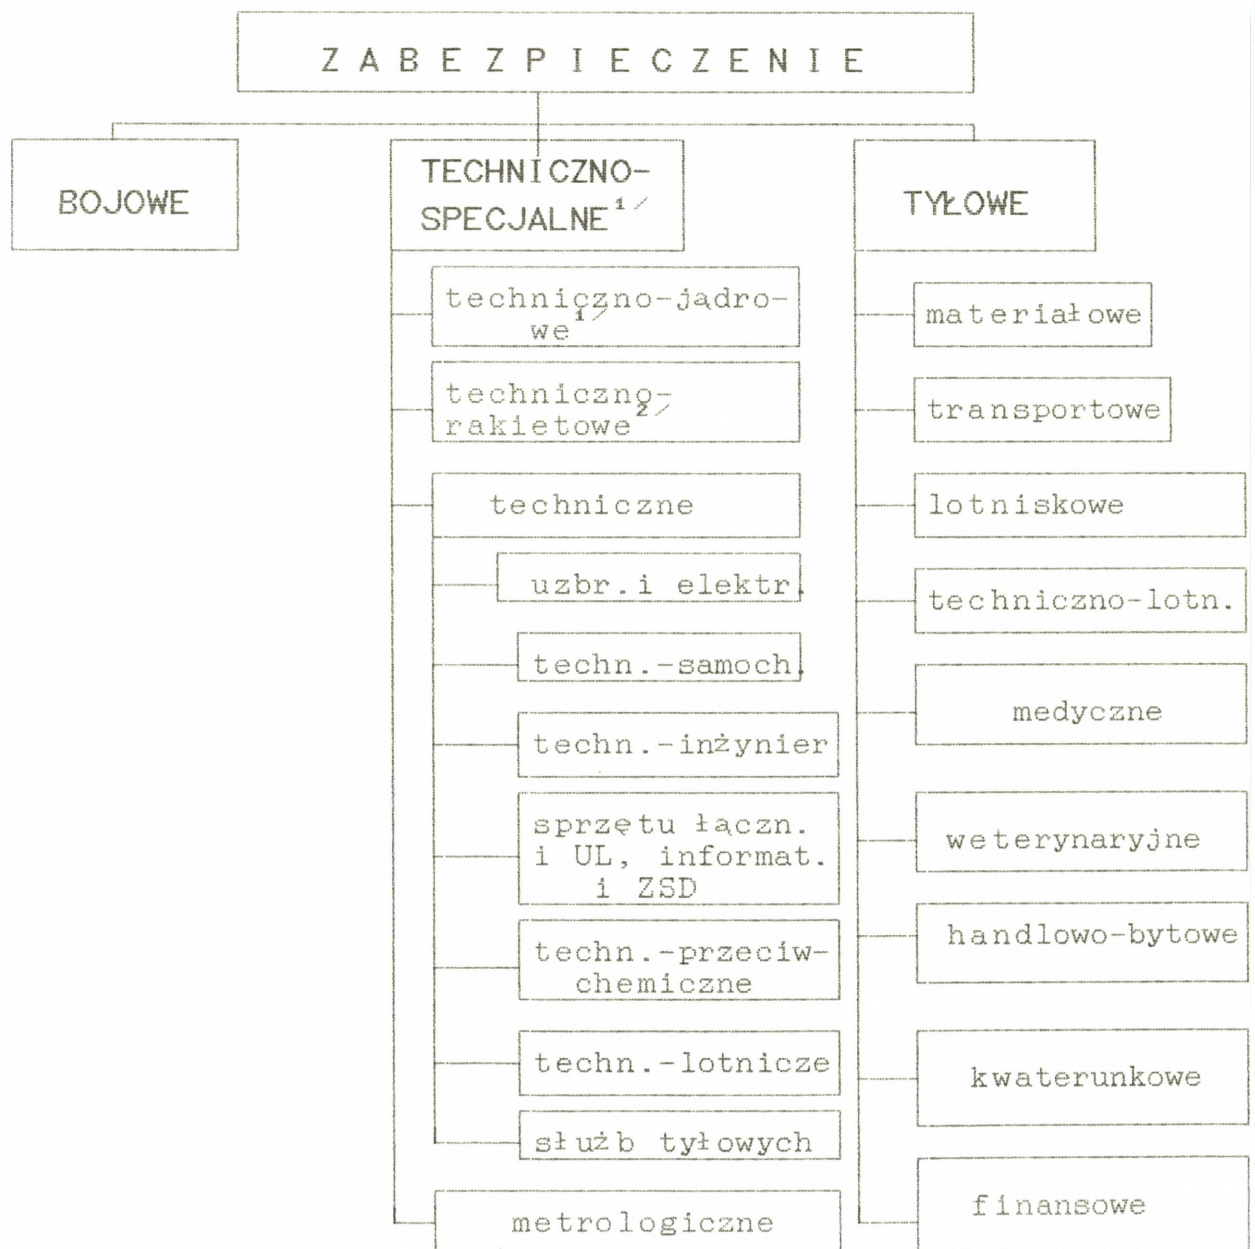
ZABEZPIECZENIE

BOJOWE

TECHNICZNO-SPECJALNE$^{1/}$

techniczno-jądrowe$^{1/}$

techniczno-rakietowe$^{2/}$

techniczne

uzbr.i elektr.

techn.-samoch.

techn.-inżynier

sprzętu łączn. i UL, informat. i ZSD

techn.-przeciw-chemiczne

techn.-lotnicze

służb tyłowych

metrologiczne

TYŁOWE

materiałowe

transportowe

lotniskowe

techniczno-lotn.

medyczne

weterynaryjne

handlowo-bytowe

kwaterunkowe

finansowe